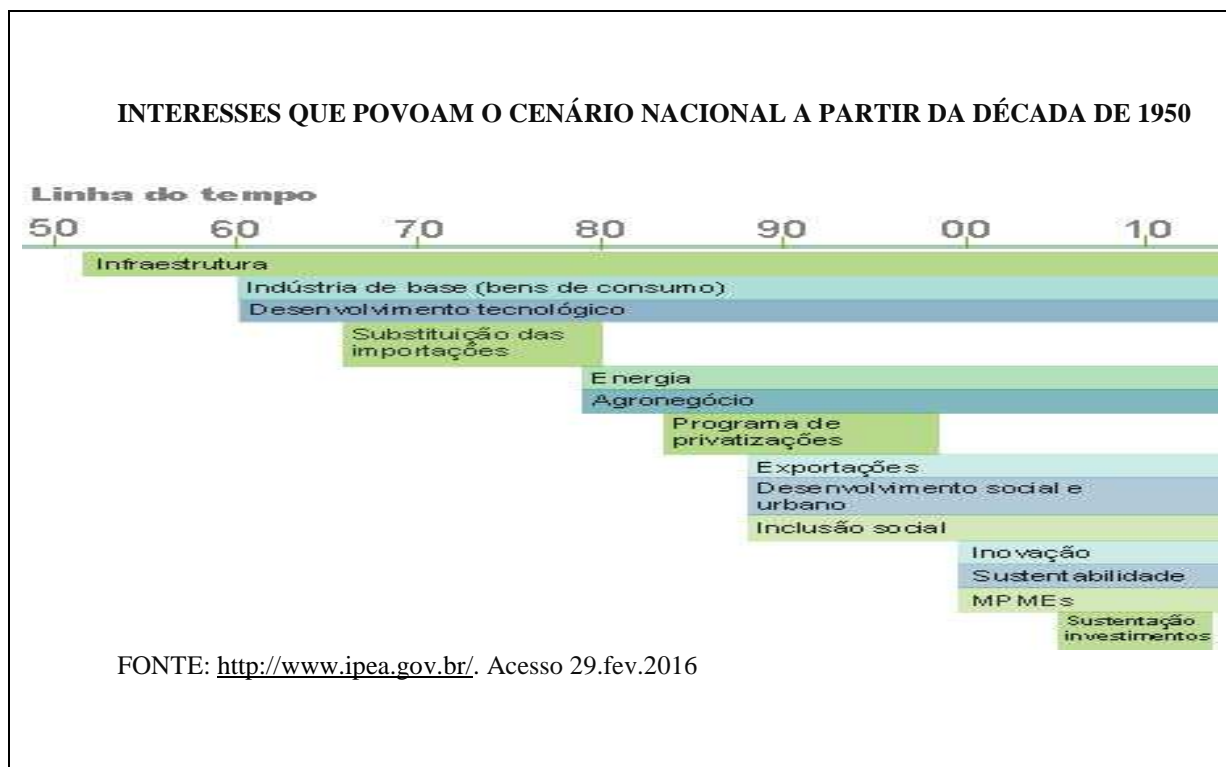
INTERESSES QUE POVOAM O CENÁRIO NACIONAL A PARTIR DA DÉCADA DE 1950

Linha do tempo

50 60 70 80 90 00 10

Infraestrutura

Indústria de base (bens de consumo)

Desenvolvimento tecnológico

Substituição das importações

Energia

Agronegócio

Programa de privatizações

Exportações

Desenvolvimento social e urbano

Inclusão social

Inovação

Sustentabilidade

MPMEs

Sustentação investimentos

FONTE: http://www.ipea.gov.br/. Acesso 29.fev.2016